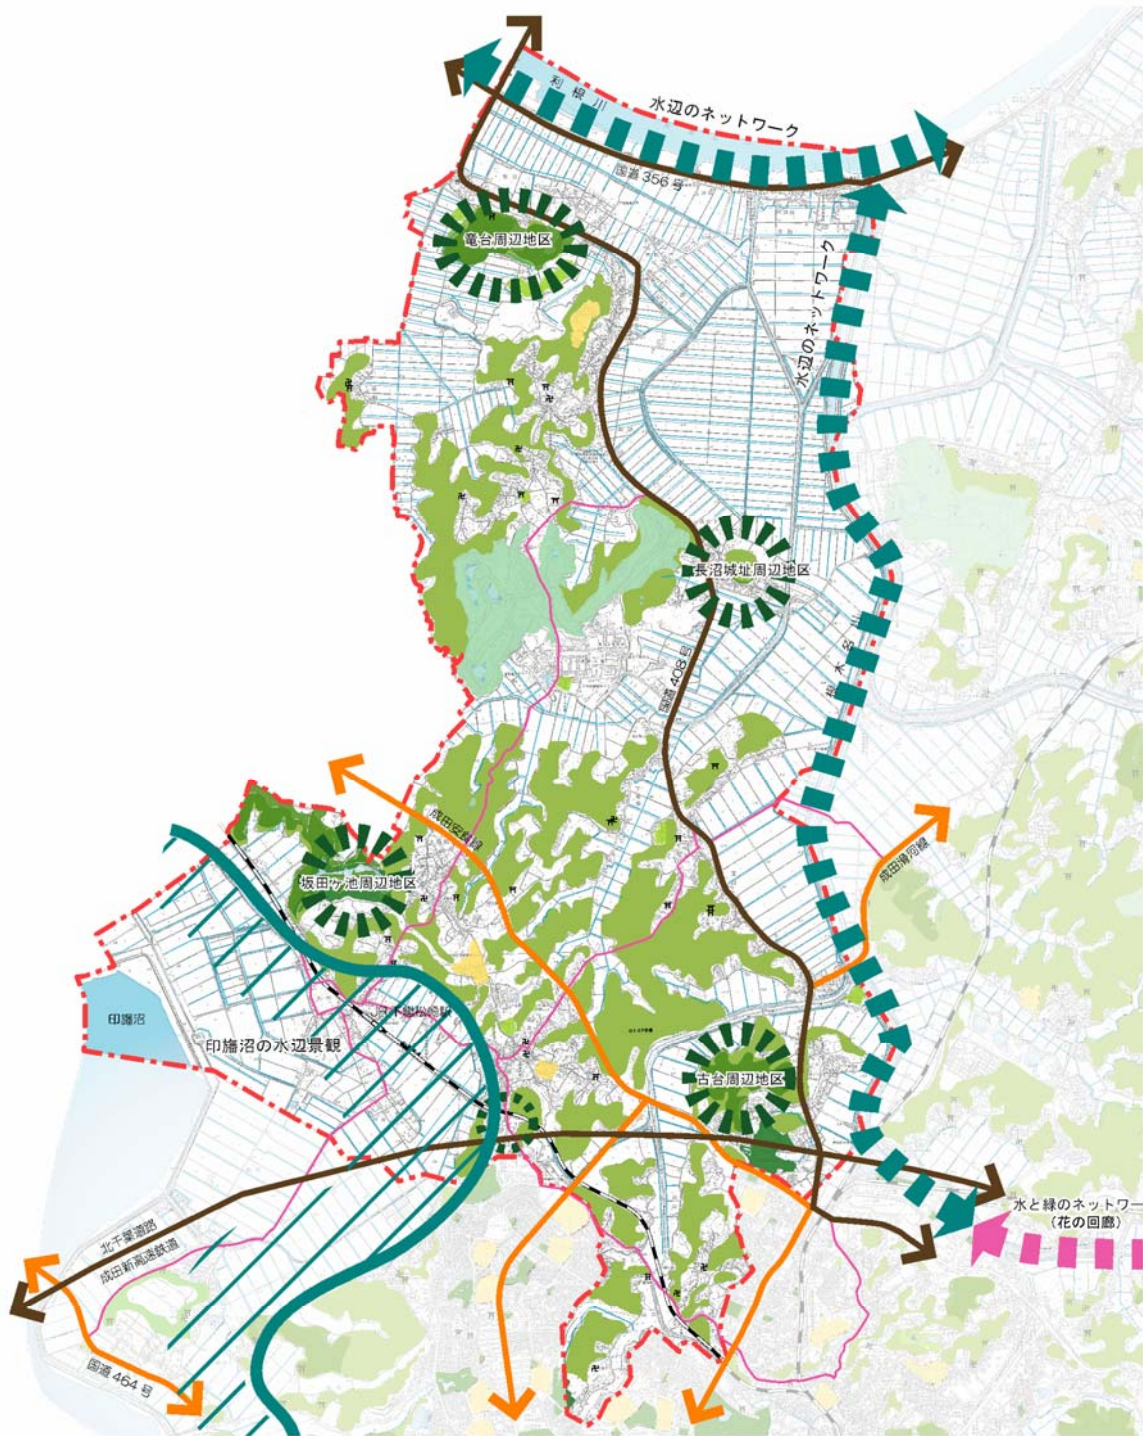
利根川
水辺のネットワーク
国道356号
竜台周辺地区
水辺のネットワーク
長沼城址周辺地区
国道408号
根木名川
成田安食線
成田滑河線
坂田ケ池周辺地区
印旛沼
JR下総松崎駅
印旛沼の水辺景観
古台周辺地区
水と緑のネットワー
（花の回廊）
北千葉道路
成田新高速鉄道
国道464号